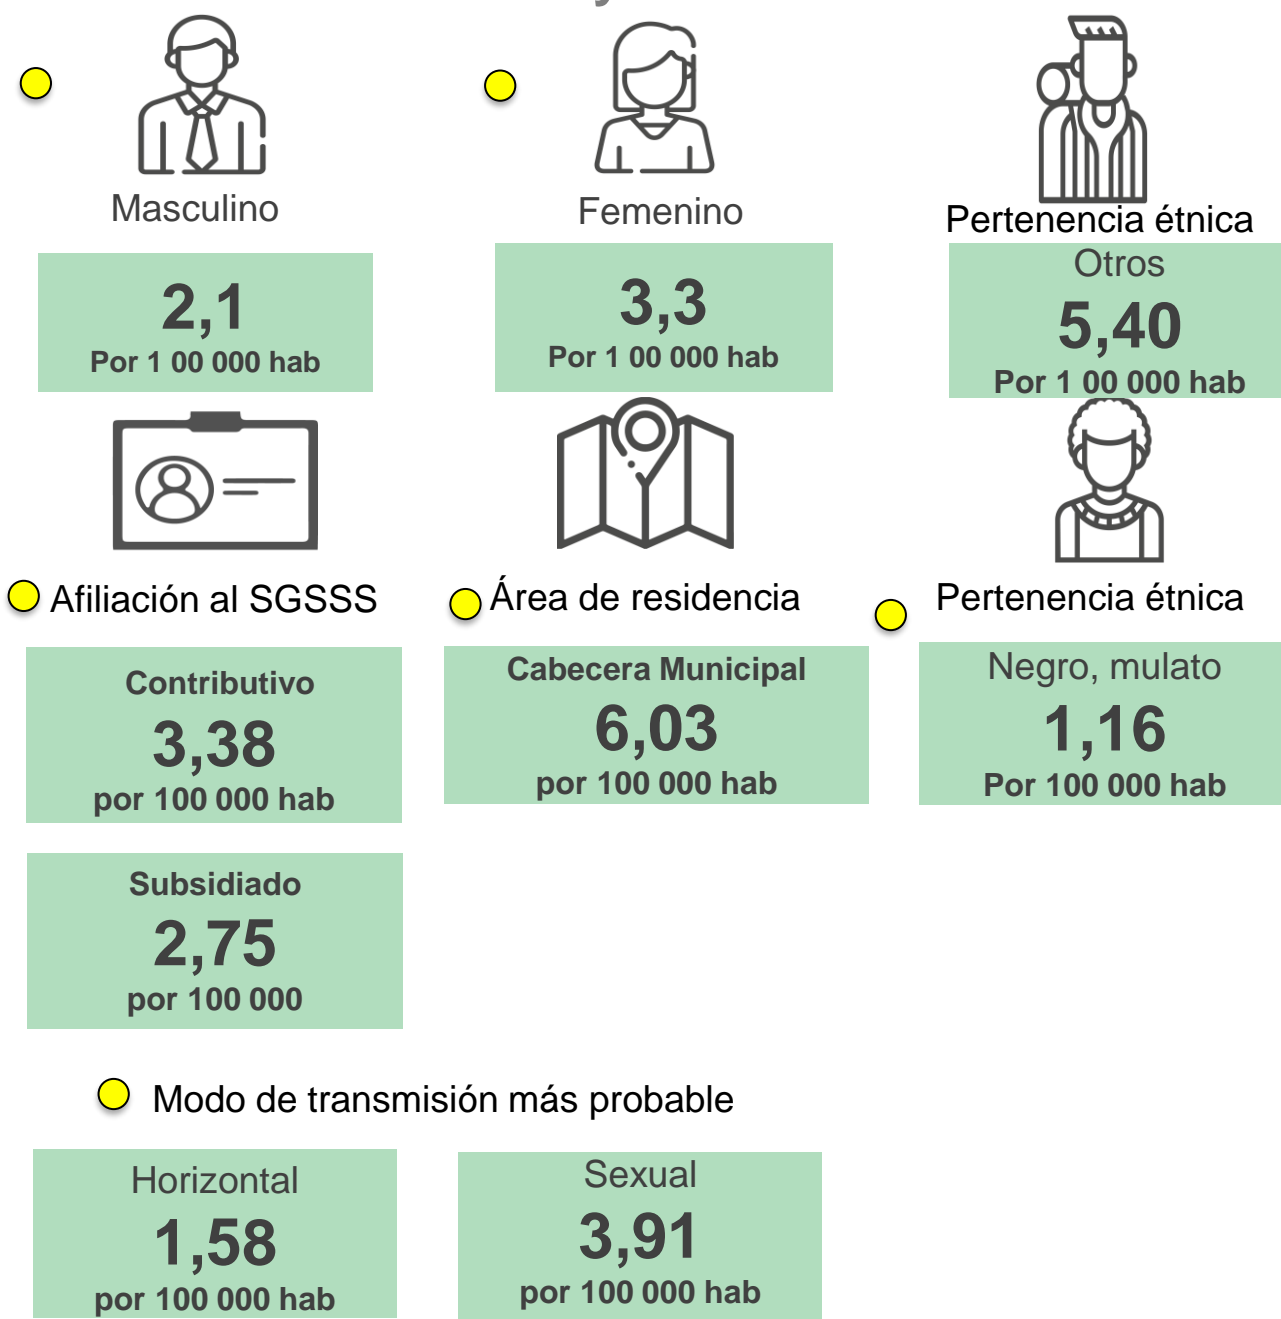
Masculino

2,1
Por 1 00 000 hab

Femenino

3,3
Por 1 00 000 hab

Pertenencia étnica
Otros
5,40
Por 1 00 000 hab

Afiliación al SGSSS

Contributivo
3,38
por 100 000 hab

Subsidiado
2,75
por 100 000

Área de residencia

Cabecera Municipal
6,03
por 100 000 hab

Pertenencia étnica

Negro, mulato
1,16
Por 100 000 hab

Modo de transmisión más probable

Horizontal
1,58
por 100 000 hab

Sexual
3,91
por 100 000 hab